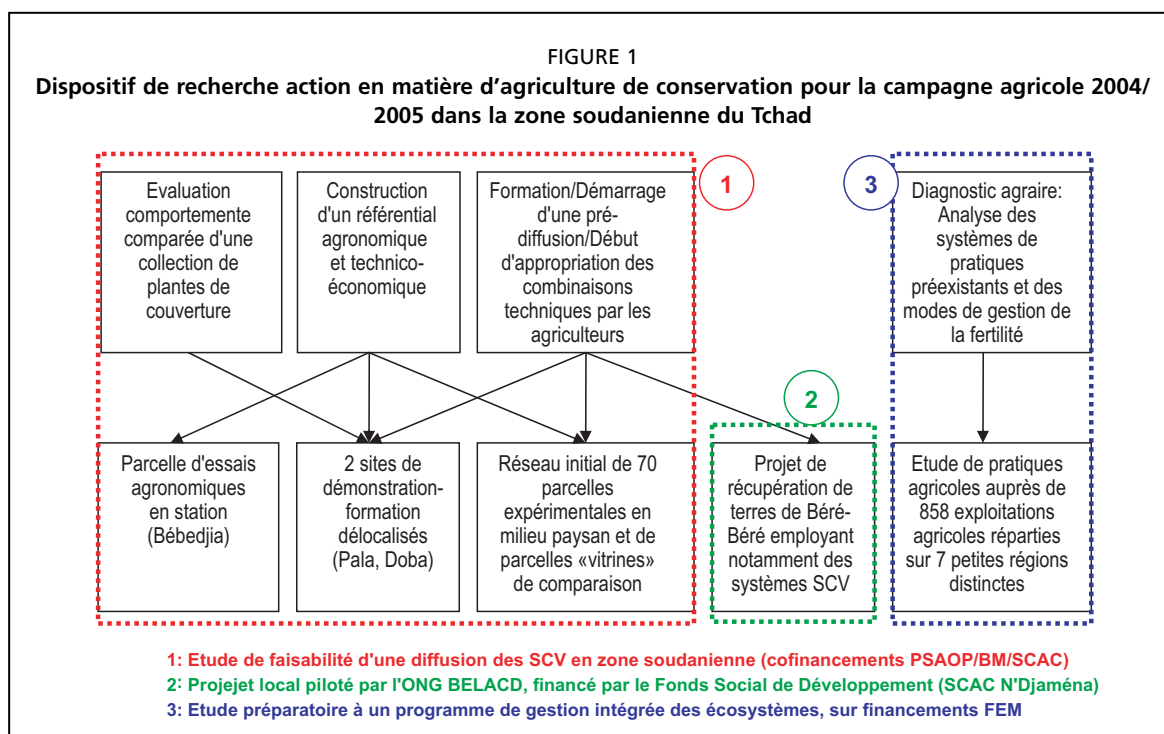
FIGURE 1
Dispositif de recherche action en matière d'agriculture de conservation pour la campagne agricole 2004/ 2005 dans la zone soudanienne du Tchad

1

3

Evaluation comportemente comparée d'une collection de plantes de couverture

Construction d'un référential agronomique et technico-économique

Formation/Démarrage d'une pré-diffusion/Début d'appropriation des combinaisons techniques par les agriculteurs

Diagnostic agraire: Analyse des systèmes de pratiques préexistants et des modes de gestion de la fertilité

2

Parcelle d'essais agronomiques en station (Bébedjia)

2 sites de démonstration-formation délocalisés (Pala, Doba)

Réseau initial de 70 parcelles expérimentales en milieu paysan et de parcelles «vitrines» de comparaison

Projet de récupération de terres de Béré-Béré employant notamment des systèmes SCV

Etude de pratiques agricoles auprès de 858 exploitations agricoles réparties sur 7 petites régions distinctes

1: Etude de faisabilité d'une diffusion des SCV en zone soudanienne (cofinancements PSAOP/BM/SCAC)
2: Projejet local piloté par l'ONG BELACD, financé par le Fonds Social de Développement (SCAC N'Djaména)
3: Etude préparatoire à un programme de gestion intégrée des écosystèmes, sur financements FEM